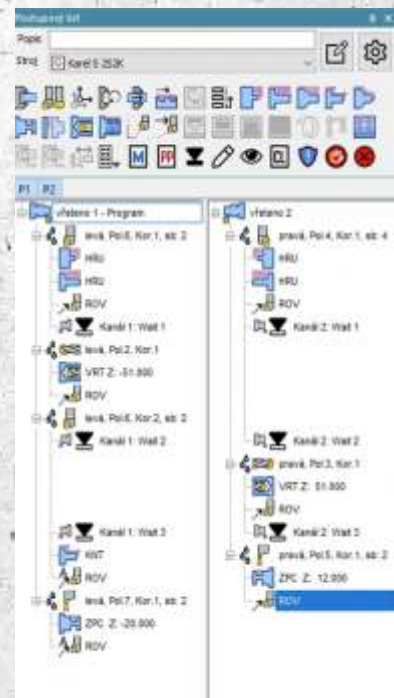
Postupový list

Popis

Stroj Karel S 253K

P1 P2

vřeteno 1 - Program
levá, Pol.6, Kor.1, sb. 2
HRU
HRU
ROV
Kanál 1: Wait 1
levá, Pol.2, Kor.1
VRT Z: -51.800
ROV
levá, Pol.6, Kor.2, sb. 2
Kanál 1: Wait 2
Kanál 1: Wait 3
KNT
ROV
levá, Pol.7, Kor.1, sb. 2
ZPC Z: -20.000
ROV

vřeteno 2
pravá, Pol.4, Kor.1, sb. 4
HRU
HRU
ROV
Kanál 2: Wait 1
Kanál 2: Wait 2
pravá, Pol.3, Kor.1
VRT Z: 51.800
ROV
Kanál 2: Wait 3
pravá, Pol.5, Kor.1, sb. 2
ZPC Z: 12.000
ROV